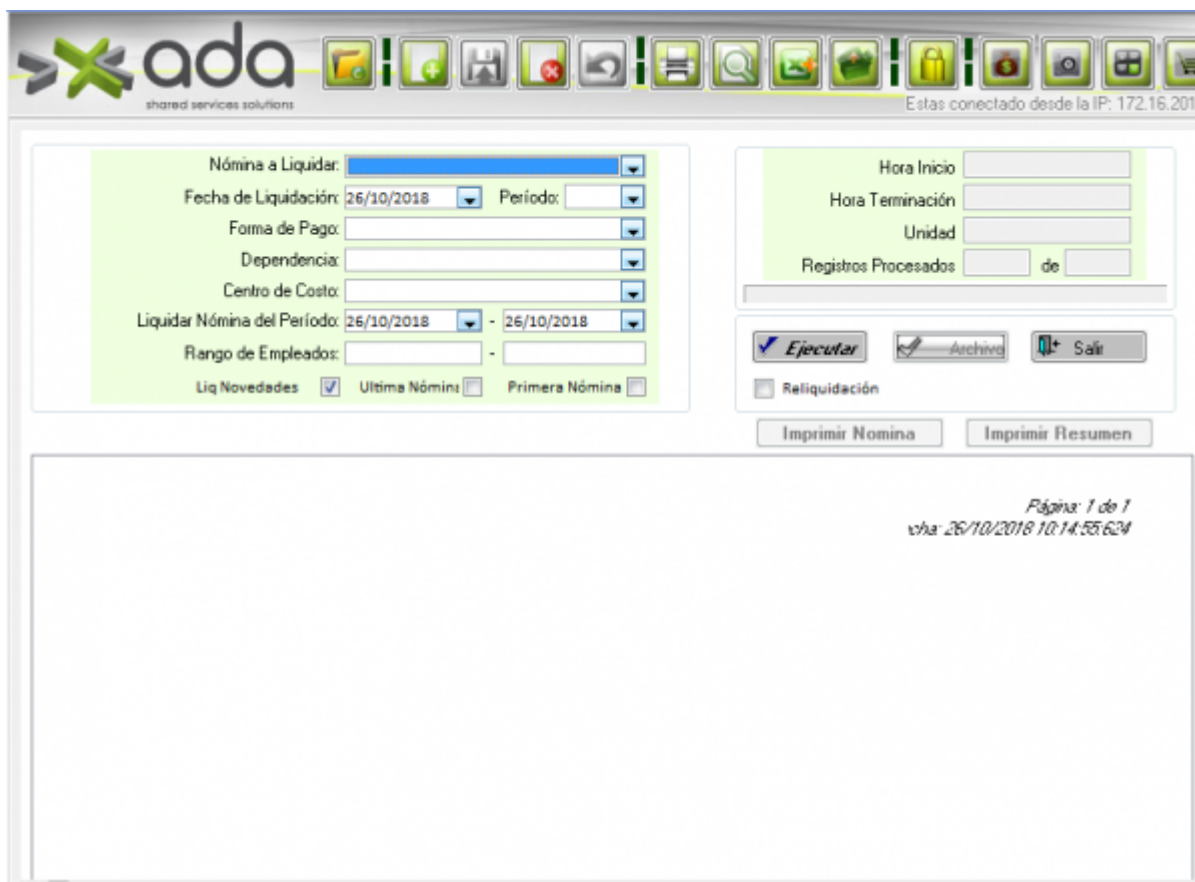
ada
shared services solutions

Estas conectado desde la IP: 172.16.201

Nómina a Liquidar:
Fecha de Liquidación: 26/10/2018 Período:
Forma de Pago:
Dependencia:
Centro de Costo:
Liquidar Nómina del Período: 26/10/2018 - 26/10/2018
Rango de Empleados: -
Liq Novedades Ultima Nómina Primera Nómina

Hora Inicio
Hora Terminación
Unidad
Registros Procesados de

Ejecutar Archivo Salir
Reliquidación

Imprimir Nomina Imprimir Resumen

Página: 1 de 1
:cha: 26/10/2018 10:14:55:624